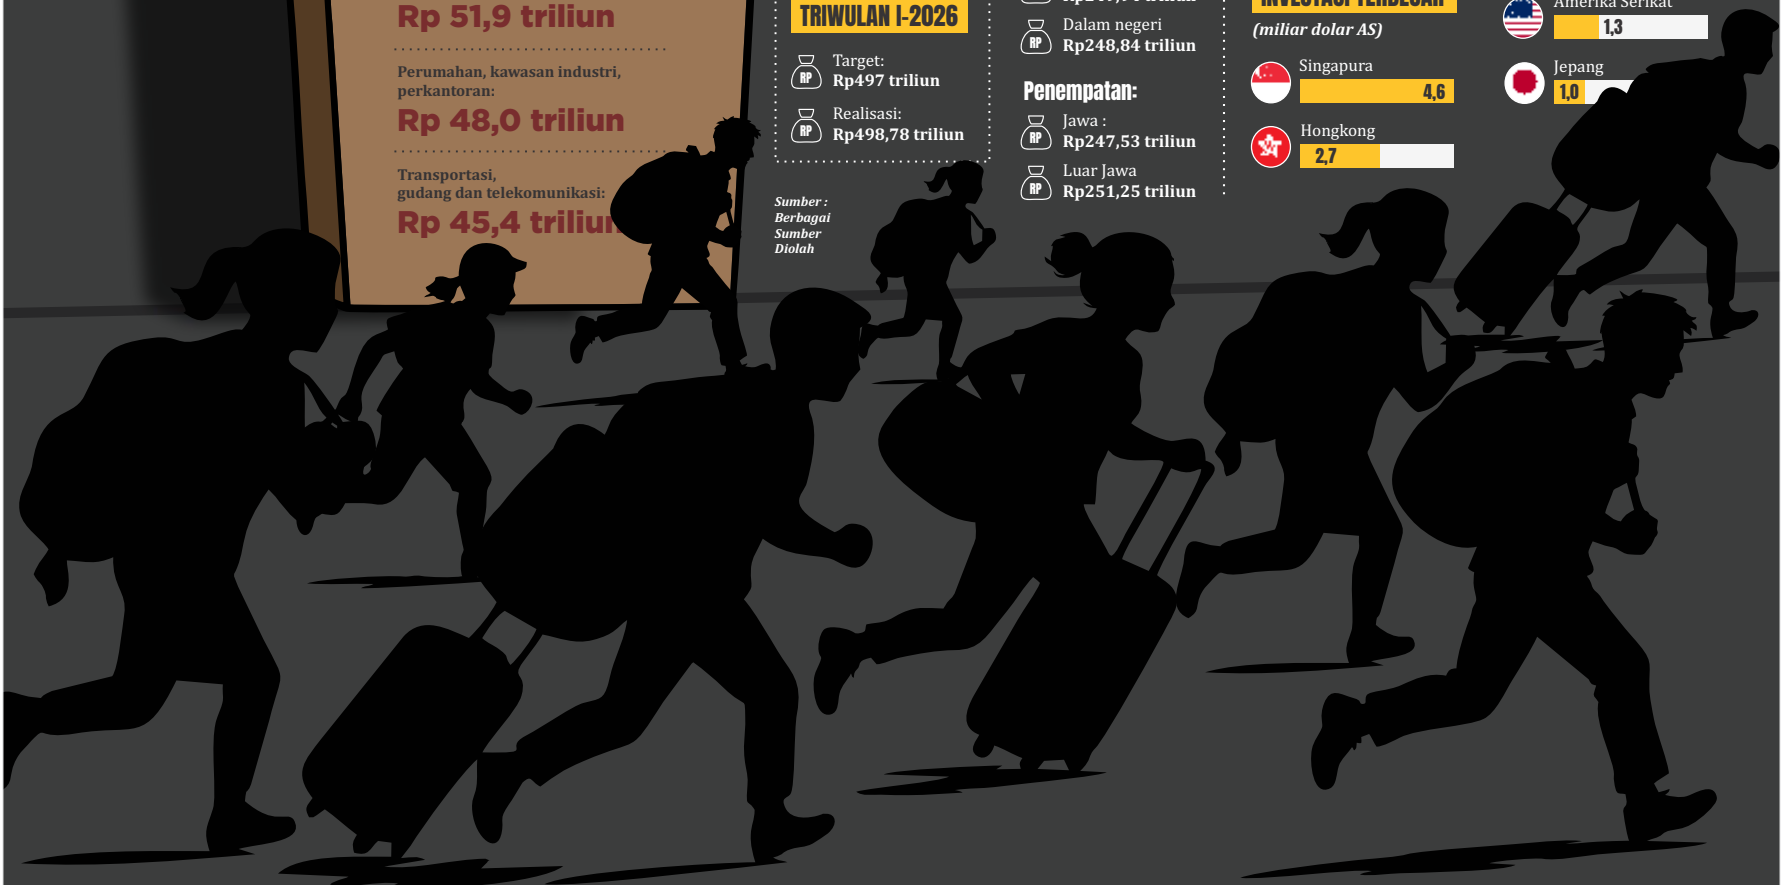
Rp 51,9 triliun

Perumahan, kawasan industri, perkantoran:

Rp 48,0 triliun

Transportasi, gudang dan telekomunikasi:

Rp 45,4 triliun

TRIWULAN I-2026

RP Target: Rp497 triliun

RP Realisasi: Rp498,78 triliun

Sumber : Berbagai Sumber Diolah

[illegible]

RP Dalam negeri Rp248,84 triliun

Penempatan:

RP Jawa : Rp247,53 triliun

RP Luar Jawa Rp251,25 triliun

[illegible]

(miliar dolar AS)

Singapura 4,6

Hongkong 2,7

Amerika Serikat 1,3

Jepang 1,0